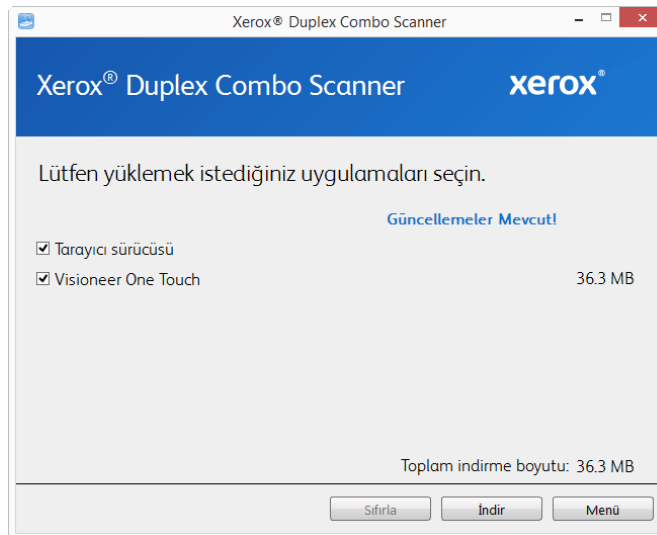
Xerox® Duplex Combo Scanner

Xerox® Duplex Combo Scanner

xerox®

Lütfen yüklemek istediğiniz uygulamaları seçin.

Güncellemeler Mevcut!

☑ Tarayıcı sürücüsü

☑ Visioneer One Touch 36.3 MB

Toplam indirme boyutu: 36.3 MB

Sıfırla İndir Menü